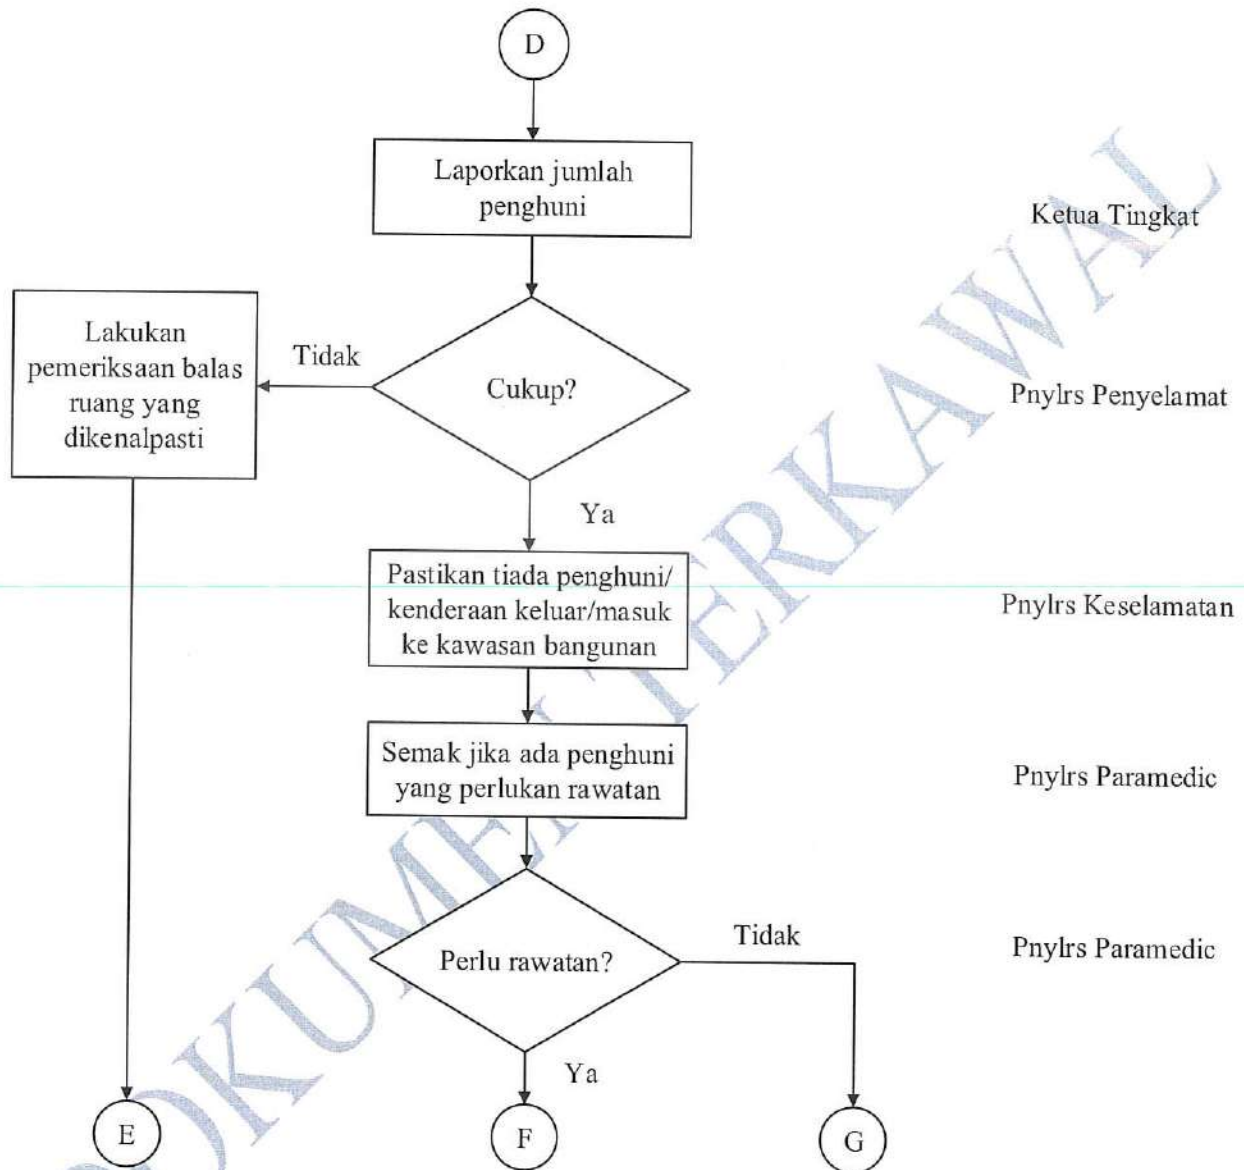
D

Laporkan jumlah penghuni

Ketua Tingkat

Lakukan pemeriksaan balas ruang yang dikenalpasti

Tidak

Cukup?

Pnylrs Penyelamat

Ya

Pastikan tiada penghuni/ kenderaan keluar/masuk ke kawasan bangunan

Pnylrs Keselamatan

Semak jika ada penghuni yang perlukan rawatan

Pnylrs Paramedic

Tidak

Perlu rawatan?

Pnylrs Paramedic

Ya

E

F

G

DOKUMEN TERKAWAL